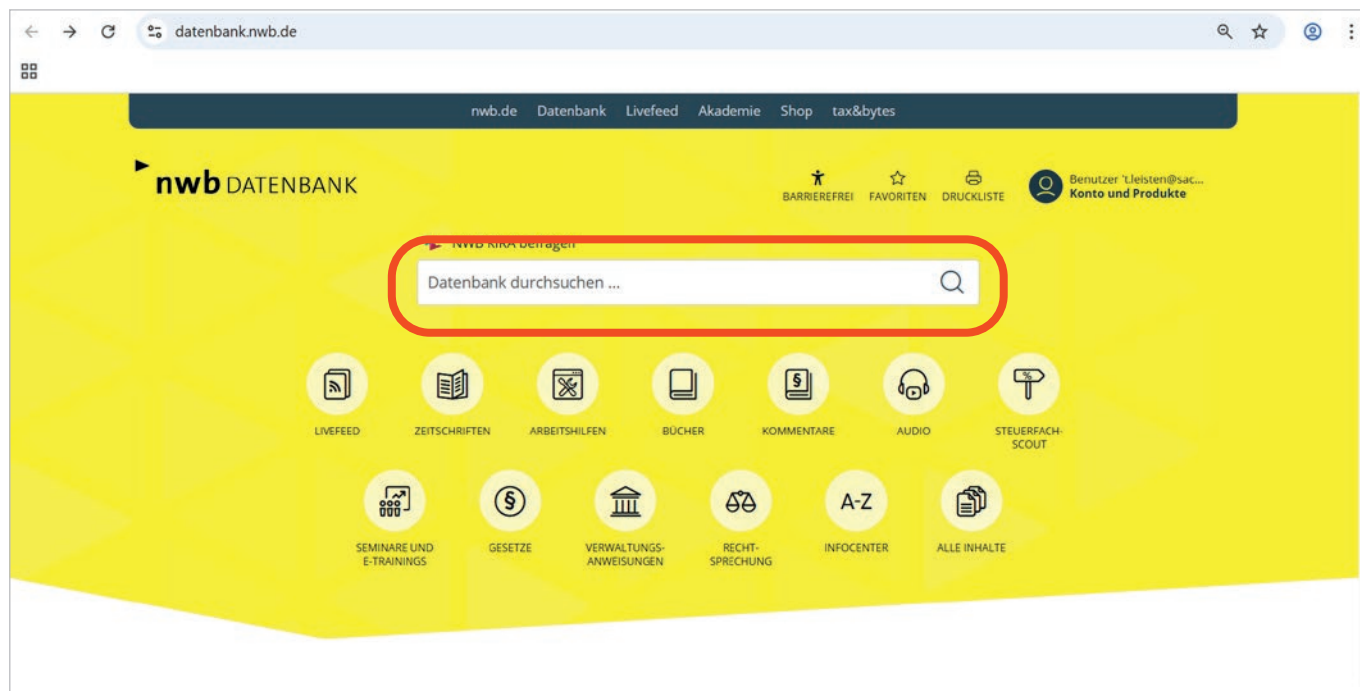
datenbank.nwb.de

nwb.de Datenbank Livefeed Akademie Shop tax&bytes

nwb DATENBANK

BARRIEREFREI FAVORITEN DRUCKLISTE

Benutzer 't.leisten@sac...
Konto und Produkte

NWB KIRA befragen

Datenbank durchsuchen ...

LIVEFEED ZEITSCHRIFTEN ARBEITSHILFEN BÜCHER KOMMENTARE AUDIO STEUERFACH-SCOUT

SEMINARE UND E-TRAININGS GESETZE VERWALTUNGS-ANWEISUNGEN RECHT-SPRECHUNG A-Z INFOCENTER ALLE INHALTE